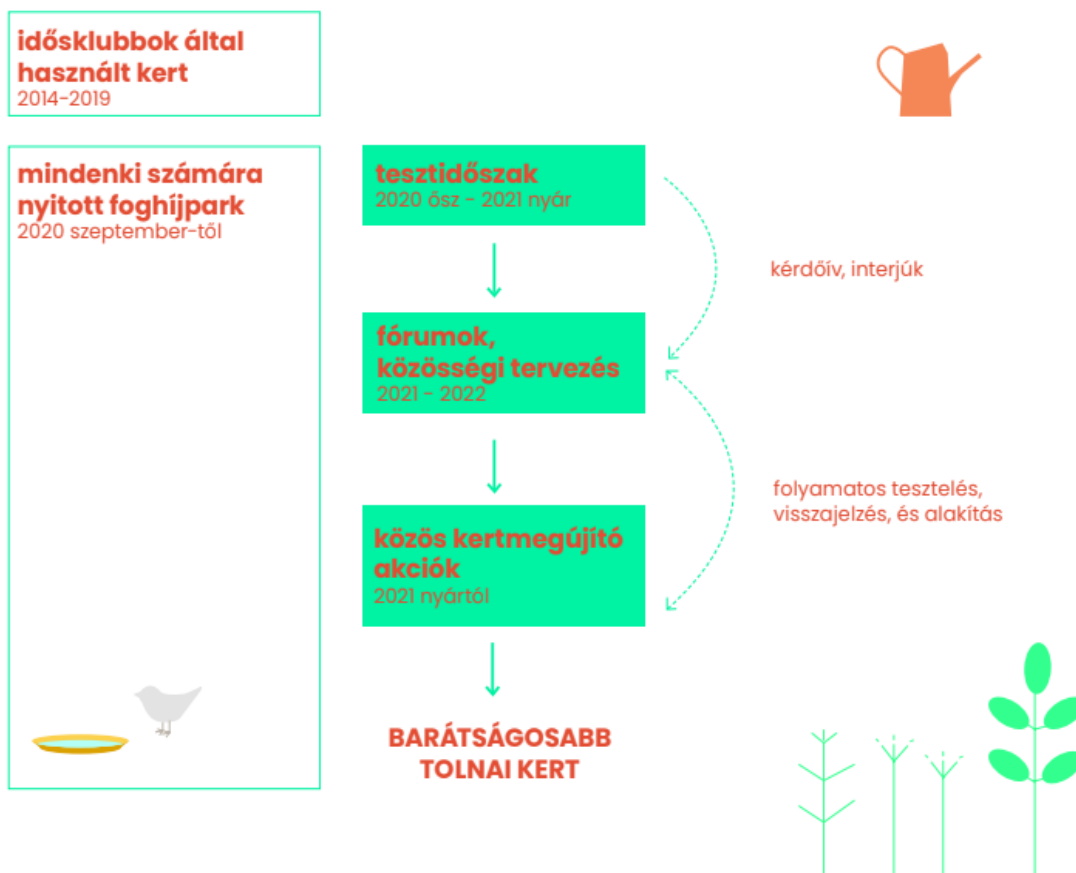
idősklubbok által használt kert
2014-2019

mindenki számára nyitott foghíjpark
2020 szeptember-től

tesztidőszak
2020 ősz - 2021 nyár

kérdőív, interjúk

fórumok, közösségi tervezés
2021 - 2022

folyamatos tesztelés, visszajelzés, és alakítás

közös kertmegújító akciók
2021 nyártól

BARÁTSÁGOSABB TOLNAI KERT